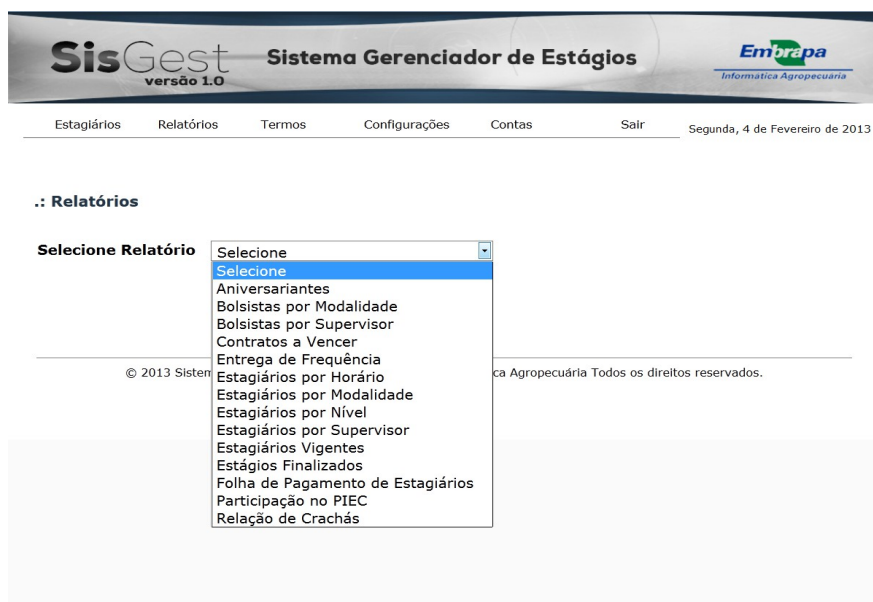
SisGest versão 1.0

Sistema Gerenciador de Estágios

Embrapa
Informática Agropecuária

Estagiários Relatórios Termos Configurações Contas Sair

Segunda, 4 de Fevereiro de 2013

.: Relatórios

Selecione Relatório

Selecione

Selecione
Aniversariantes
Bolsistas por Modalidade
Bolsistas por Supervisor
Contratos a Vencer
Entrega de Frequência
Estagiários por Horário
Estagiários por Modalidade
Estagiários por Nível
Estagiários por Supervisor
Estagiários Vigentes
Estágios Finalizados
Folha de Pagamento de Estagiários
Participação no PIEC
Relação de Crachás

© 2013 Sistem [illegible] ca Agropecuária Todos os direitos reservados.